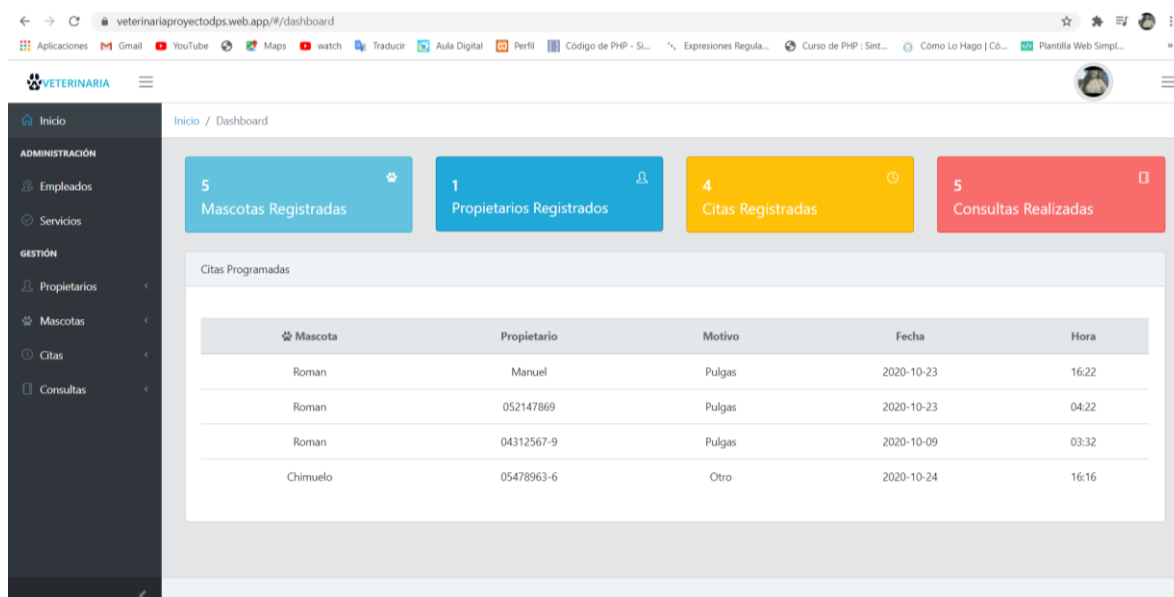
veterinariaproyectodps.web.app/#/dashboard

Aplicaciones Gmail YouTube Maps watch Traducir Aula Digital Perfil Código de PHP - Si... Expresiones Regula... Curso de PHP : Sint... Cómo Lo Hago | Có... Plantilla Web Simpl...

VETERINARIA

Inicio
ADMINISTRACIÓN
Empleados
Servicios
GESTIÓN
Propietarios
Mascotas
Citas
Consultas

Inicio / Dashboard

5
Mascotas Registradas

1
Propietarios Registrados

4
Citas Registradas

5
Consultas Realizadas

Citas Programadas

| Mascota | Propietario | Motivo | Fecha | Hora |
|---|---|---|---|---|
| Roman | Manuel | Pulgas | 2020-10-23 | 16:22 |
| Roman | 052147869 | Pulgas | 2020-10-23 | 04:22 |
| Roman | 04312567-9 | Pulgas | 2020-10-09 | 03:32 |
| Chimuelo | 05478963-6 | Otro | 2020-10-24 | 16:16 |